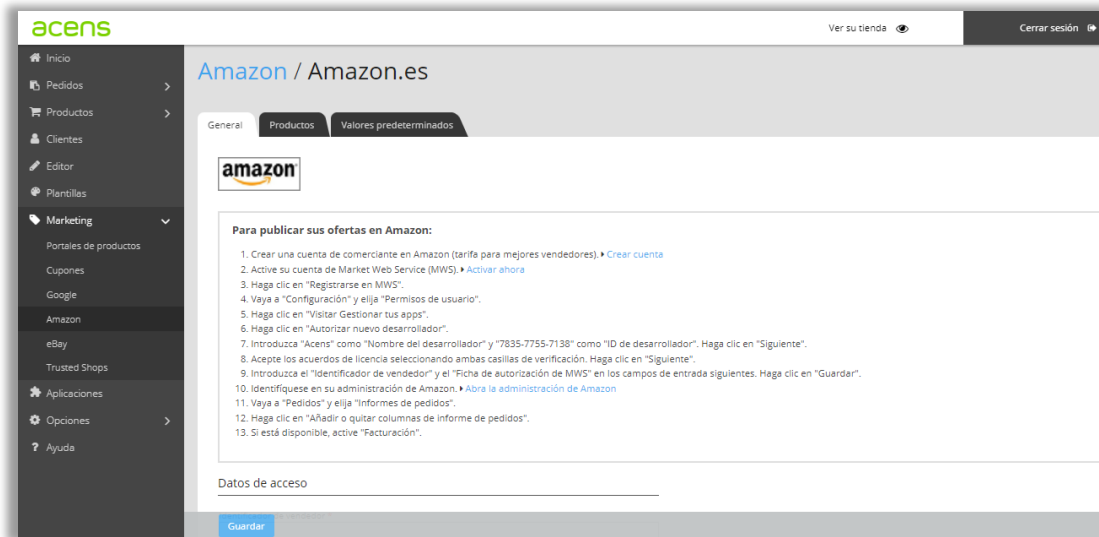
acens

Ver su tienda

Cerrar sesión

Inicio
Pedidos
Productos
Clientes
Editor
Plantillas
Marketing
Portales de productos
Cupones
Google
Amazon
eBay
Trusted Shops
Aplicaciones
Opciones
Ayuda

Amazon / Amazon.es

General
Productos
Valores predeterminados

amazon

Para publicar sus ofertas en Amazon:

1. Crear una cuenta de comerciante en Amazon (tarifa para mejores vendedores). Crear cuenta
2. Active su cuenta de Market Web Service (MWS). Activar ahora
3. Haga clic en "Registrarse en MWS".
4. Vaya a "Configuración" y elija "Permisos de usuario".
5. Haga clic en "Visitar Gestionar tus apps".
6. Haga clic en "Autorizar nuevo desarrollador".
7. Introduzca "Acens" como "Nombre del desarrollador" y "7835-7755-7138" como "ID de desarrollador". Haga clic en "Siguiente".
8. Acepte los acuerdos de licencia seleccionando ambas casillas de verificación. Haga clic en "Siguiente".
9. Introduzca el "Identificador de vendedor" y el "Ficha de autorización de MWS" en los campos de entrada siguientes. Haga clic en "Guardar".
10. Identifíquese en su administración de Amazon. Abra la administración de Amazon
11. Vaya a "Pedidos" y elija "Informes de pedidos".
12. Haga clic en "Añadir o quitar columnas de informe de pedidos".
13. Si está disponible, active "Facturación".

Datos de acceso

Guardar